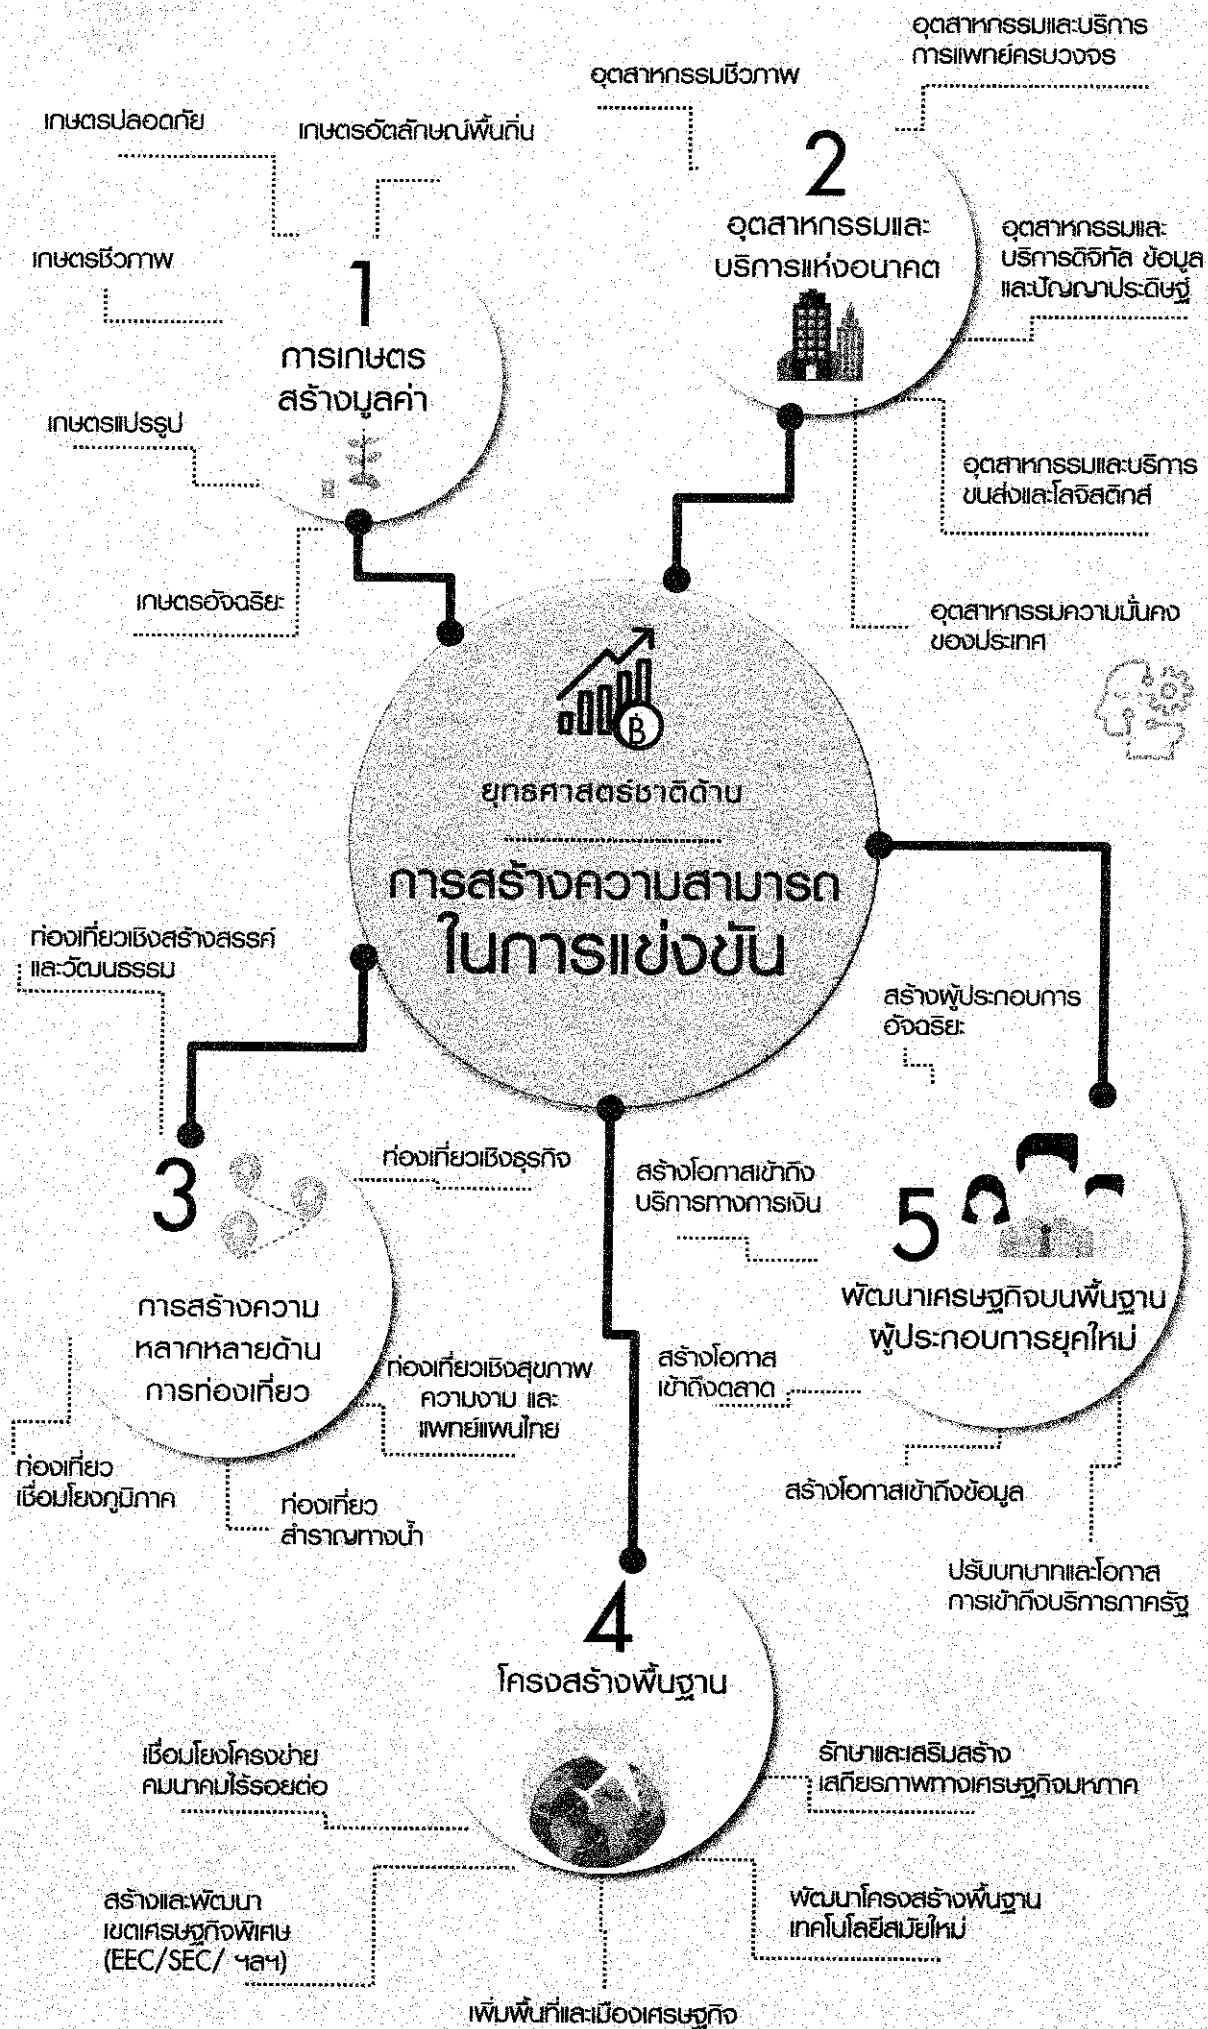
อุตสาหกรรมและบริการการแพทย์ครบวงจร

อุตสาหกรรมชีวภาพ

เกษตรปลอดภัย

เกษตรอัตลักษณ์พื้นถิ่น

2
อุตสาหกรรมและบริการแห่งอนาคต

อุตสาหกรรมและบริการดิจิทัล ข้อมูล และปัญญาประดิษฐ์

เกษตรชีวภาพ

1
การเกษตรสร้างมูลค่า

เกษตรแปรรูป

อุตสาหกรรมและบริการขนส่งและโลจิสติกส์

เกษตรอัจฉริยะ

อุตสาหกรรมความมั่นคงของประเทศ

ยุทธศาสตร์ชาติด้าน

การสร้างความสามารถในการแข่งขัน

ท่องเที่ยวเชิงสร้างสรรค์และวัฒนธรรม

สร้างผู้ประกอบการอัจฉริยะ

ท่องเที่ยวเชิงธุรกิจ

สร้างโอกาสเข้าถึงบริการทางการเงิน

3
การสร้างความหลากหลายด้านการท่องเที่ยว

5
พัฒนาเศรษฐกิจบนพื้นฐานผู้ประกอบการยุคใหม่

ท่องเที่ยวเชิงสุขภาพ ความงาม และแพทย์แผนไทย

สร้างโอกาสเข้าถึงตลาด

ท่องเที่ยวเชื่อมโยงภูมิภาค

ท่องเที่ยวสำราญทางน้ำ

สร้างโอกาสเข้าถึงข้อมูล

ปรับบทบาทและโอกาสการเข้าถึงบริการภาครัฐ

4
โครงสร้างพื้นฐาน

เชื่อมโยงโครงข่ายคมนาคมไร้รอยต่อ

รักษาและเสริมสร้างเสถียรภาพทางเศรษฐกิจมหภาค

สร้างและพัฒนาเขตเศรษฐกิจพิเศษ (EEC/SEC/ ฯลฯ)

พัฒนาโครงสร้างพื้นฐานเทคโนโลยีสมัยใหม่

เพิ่มพื้นที่และเมืองเศรษฐกิจ